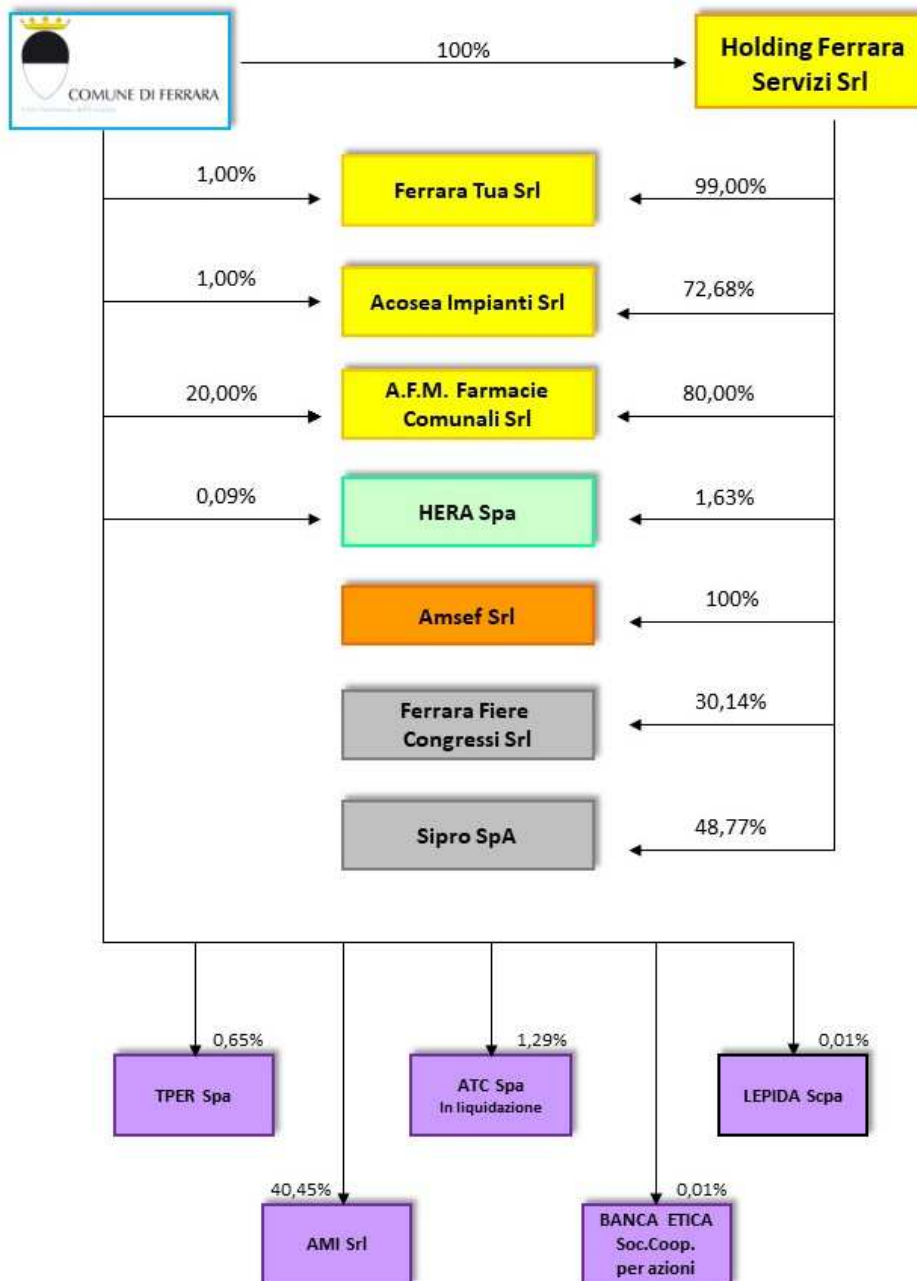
COMUNE DI FERRARA
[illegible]

100%

Holding Ferrara Servizi Srl

1,00%
Ferrara Tua Srl
99,00%

1,00%
Acosea Impianti Srl
72,68%

20,00%
A.F.M. Farmacie Comunali Srl
80,00%

0,09%
HERA Spa
1,63%

Amsef Srl
100%

Ferrara Fiere Congressi Srl
30,14%

Sipro SpA
48,77%

0,65%
TPER Spa

1,29%
ATC Spa
In liquidazione

0,01%
LEPIDA Scpa

40,45%
AMI Srl

0,01%
BANCA ETICA Soc.Coop. per azioni